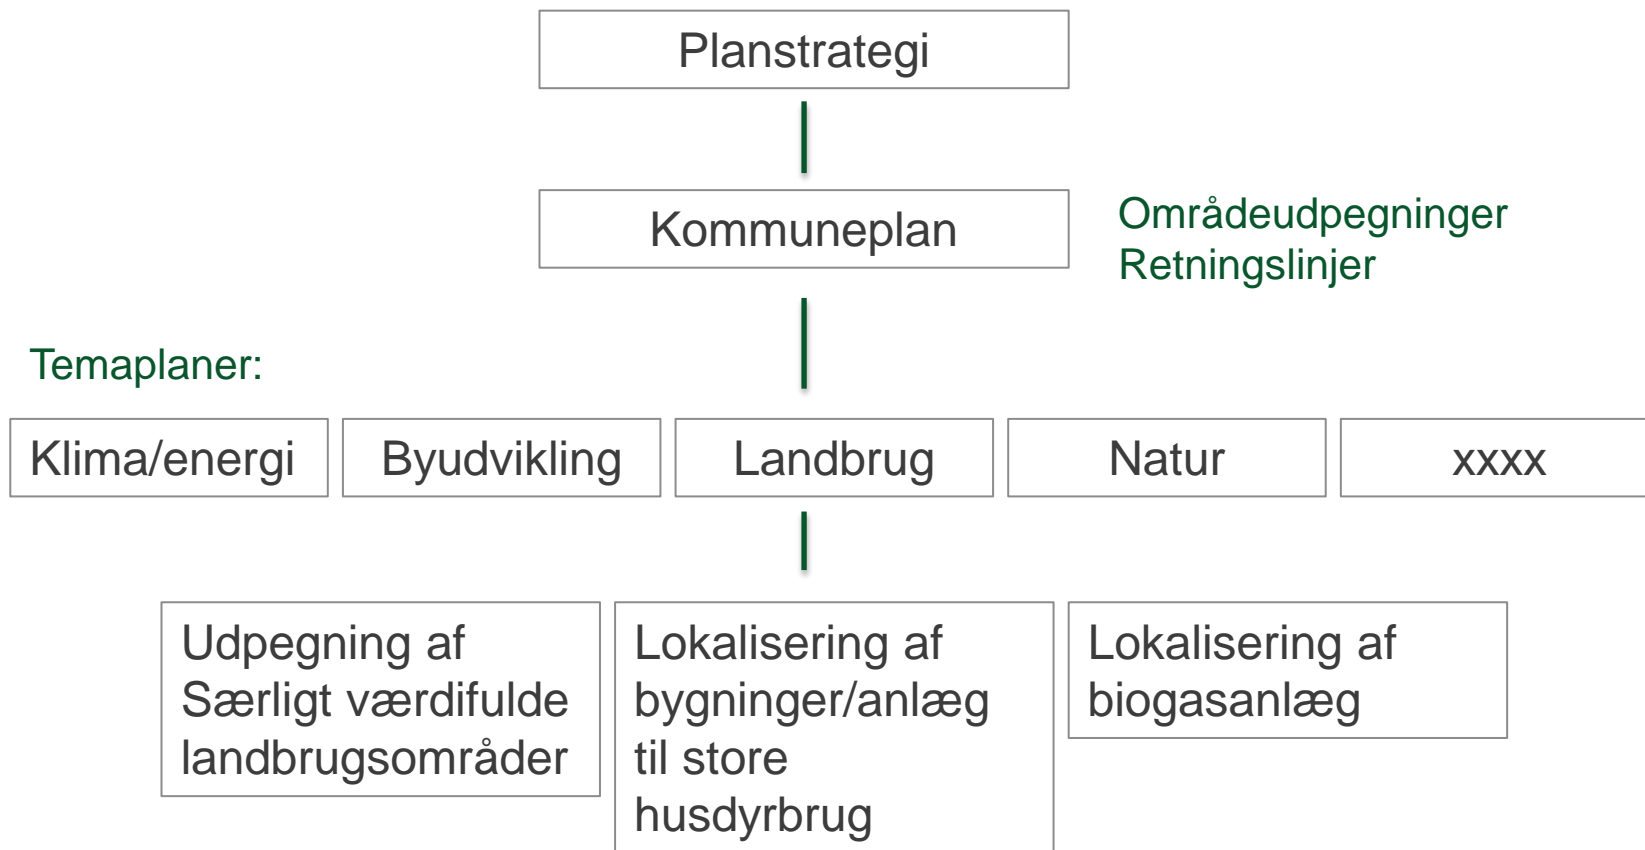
Planstrategi

Kommuneplan

Områdeudpegninger
Retningslinjer

Temaplaner:

Klima/energi

Byudvikling

Landbrug

Natur

xxxx

Udpegning af Særligt værdifulde landbrugsområder

Lokalisering af bygninger/anlæg til store husdyrbrug

Lokalisering af biogasanlæg